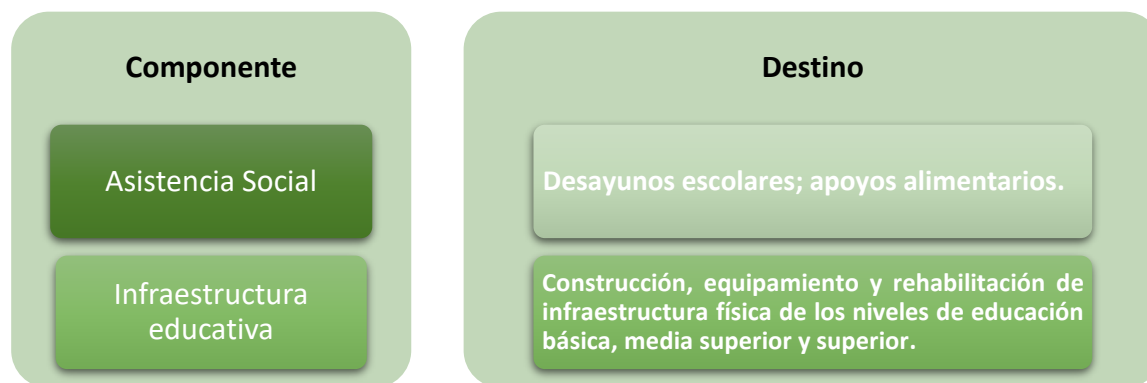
Componente

Asistencia Social

Infraestructura educativa

Destino

Desayunos escolares; apoyos alimentarios.

Construcción, equipamiento y rehabilitación de infraestructura física de los niveles de educación básica, media superior y superior.